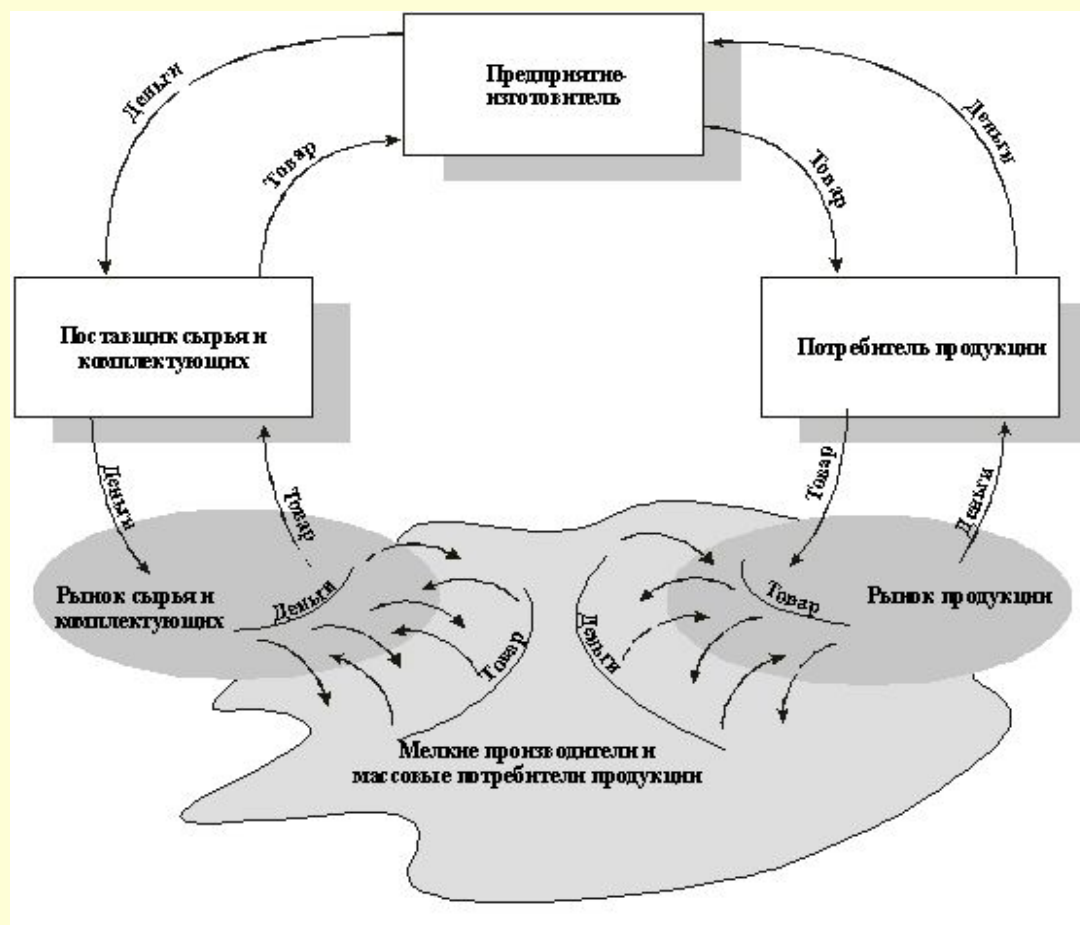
Предприятие-изготовитель

Деньги

Товар

Товар

Деньги

Поставщик сырья и комплектующих

Потребитель продукции

Деньги

Товар

Товар

Деньги

Рынок сырья и комплектующих

Деньги

Товар

Деньги

Товар

Рынок продукции

Мелкие производители и массовые потребители продукции